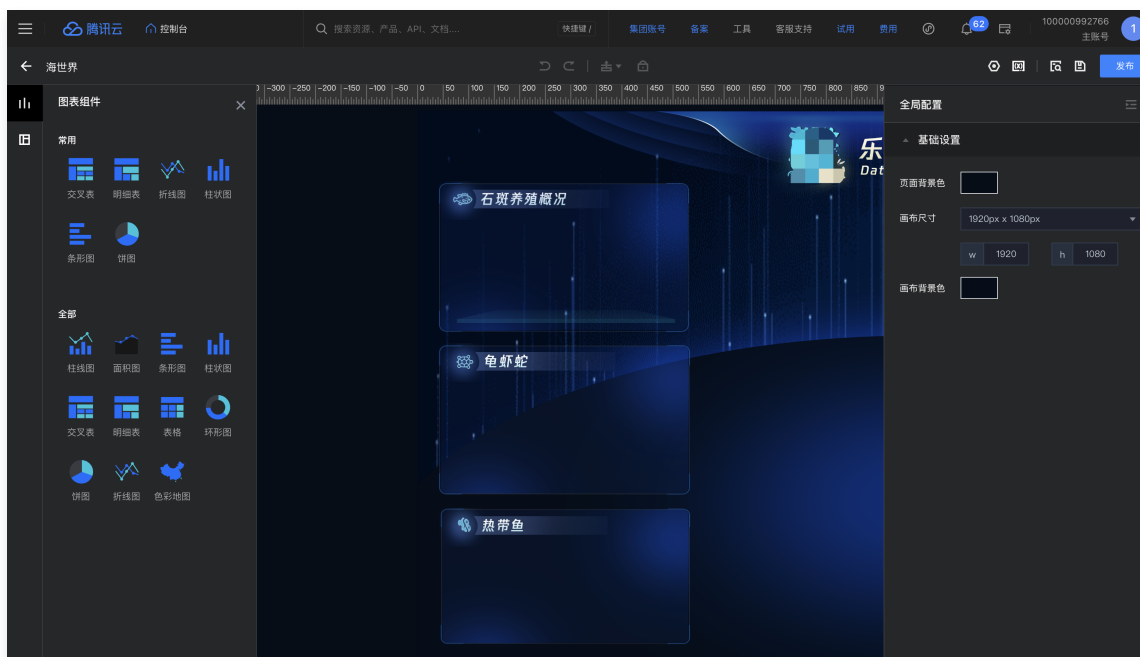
腾讯云 控制台 搜索资源、产品、API、文档.... 快捷键 / 集团账号 备案 工具 客服支持 试用 费用 62 100000992766 主账号 1

海世界 发布

图表组件

常用

交叉表 明细表 折线图 柱状图

条形图 饼图

全部

柱线图 面积图 条形图 柱状图

交叉表 明细表 表格 环形图

饼图 折线图 色彩地图

-300 -250 -200 -150 -100 -50 0 50 100 150 200 250 300 350 400 450 500 550 600 650 700 750 800 850

乐
Dat

石斑养殖概况

龟虾蛇

热带鱼

全局配置

基础设置

页面背景色

画布尺寸 1920px x 1080px

w 1920 h 1080

画布背景色